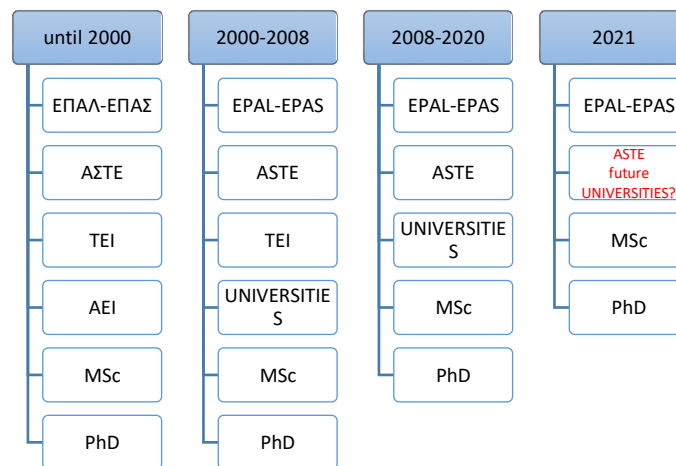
until 2000

ΕΠΑΛ-ΕΠΑΣ

ΑΣΤΕ

ΤΕΙ

ΑΕΙ

MSc

PhD

2000-2008

EPAL-EPAS

ASTE

TEI

UNIVERSITIES

MSc

PhD

2008-2020

EPAL-EPAS

ASTE

UNIVERSITIES

MSc

PhD

2021

EPAL-EPAS

ASTE future UNIVERSITIES?

MSc

PhD